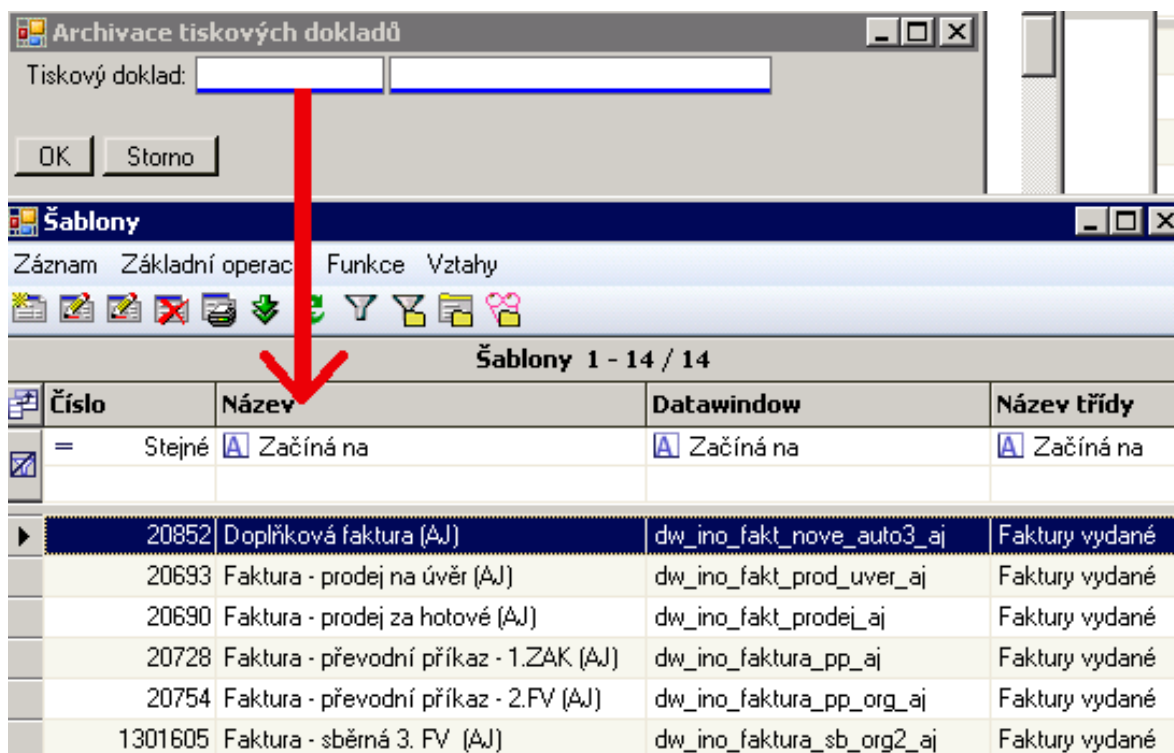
Archivace tiskových dokladů

Tiskový doklad:

OK Storno

Šablony

Záznam Základní operac Funkce Vztahy

Šablony 1 - 14 / 14

| Číslo | Název | Datawindow | Název třídy |
|---|---|---|---|
| = Stejné | Začíná na | Začíná na | Začíná na |
| | | | |
| 20852 | Doplňková faktura (AJ) | dw_ino_fakt_nove_auto3_aj | Faktury vydané |
| 20693 | Faktura - prodej na úvěr (AJ) | dw_ino_fakt_prod_uver_aj | Faktury vydané |
| 20690 | Faktura - prodej za hotové (AJ) | dw_ino_fakt_prodej_aj | Faktury vydané |
| 20728 | Faktura - převodní příkaz - 1.ZAK (AJ) | dw_ino_faktura_pp_aj | Faktury vydané |
| 20754 | Faktura - převodní příkaz - 2.FV (AJ) | dw_ino_faktura_pp_org_aj | Faktury vydané |
| 1301605 | Faktura - sběrná 3. FV (AJ) | dw_ino_faktura_sb_org2_aj | Faktury vydané |